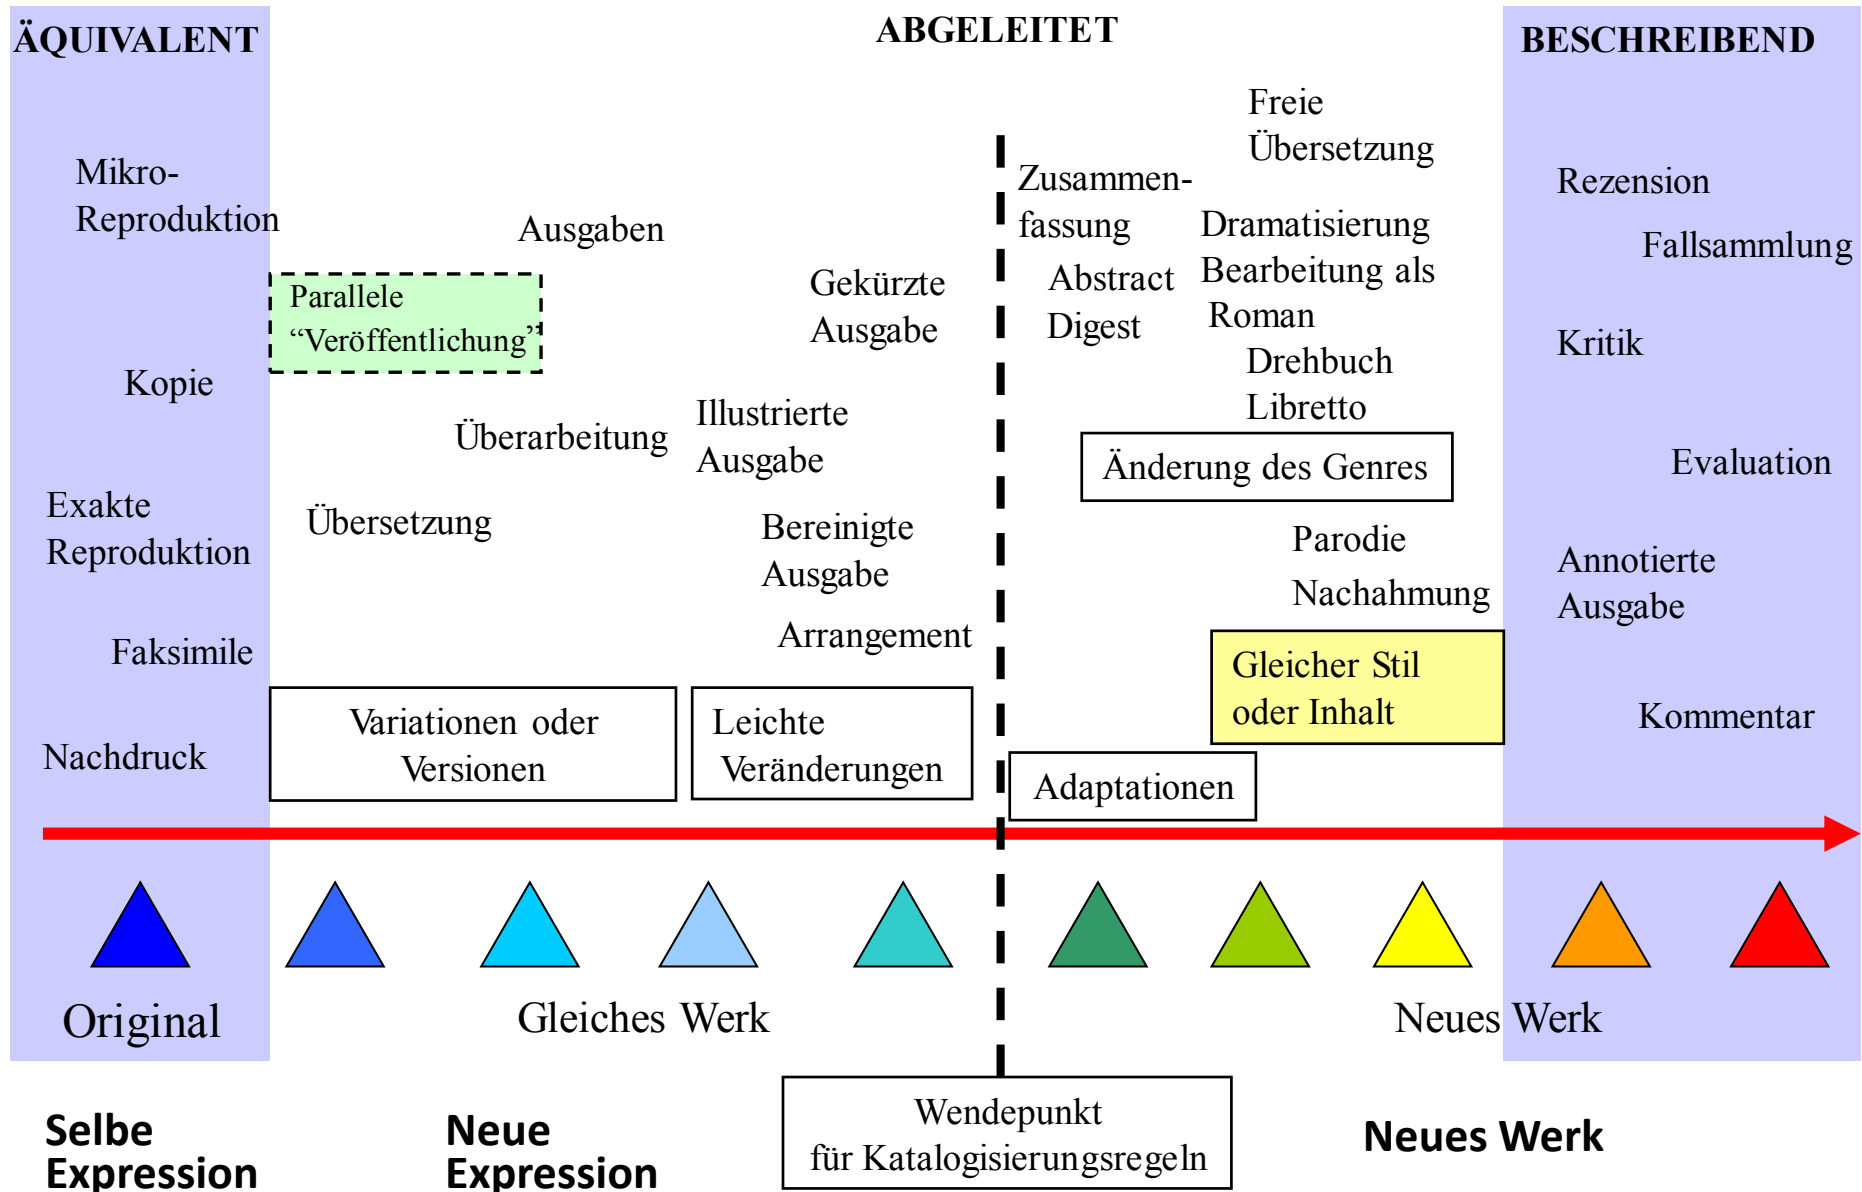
ÄQUIVALENT

ABGELEITET

BESCHREIBEND

Mikro-Reproduktion

Kopie

Exakte Reproduktion

Faksimile

Nachdruck

Parallele "Veröffentlichung"

Ausgaben

Überarbeitung

Übersetzung

Gekürzte Ausgabe

Illustrierte Ausgabe

Bereinigte Ausgabe

Arrangement

Variationen oder Versionen

Leichte Veränderungen

Zusammenfassung

Abstract

Digest

Freie Übersetzung

Dramatisierung

Bearbeitung als Roman

Drehbuch

Libretto

Änderung des Genres

Parodie

Nachahmung

Gleicher Stil oder Inhalt

Adaptationen

Rezension

Fallsammlung

Kritik

Evaluation

Annotierte Ausgabe

Kommentar

Original

Gleiches Werk

Neues Werk

Selbe Expression

Neue Expression

Wendepunkt für Katalogisierungsregeln

Neues Werk